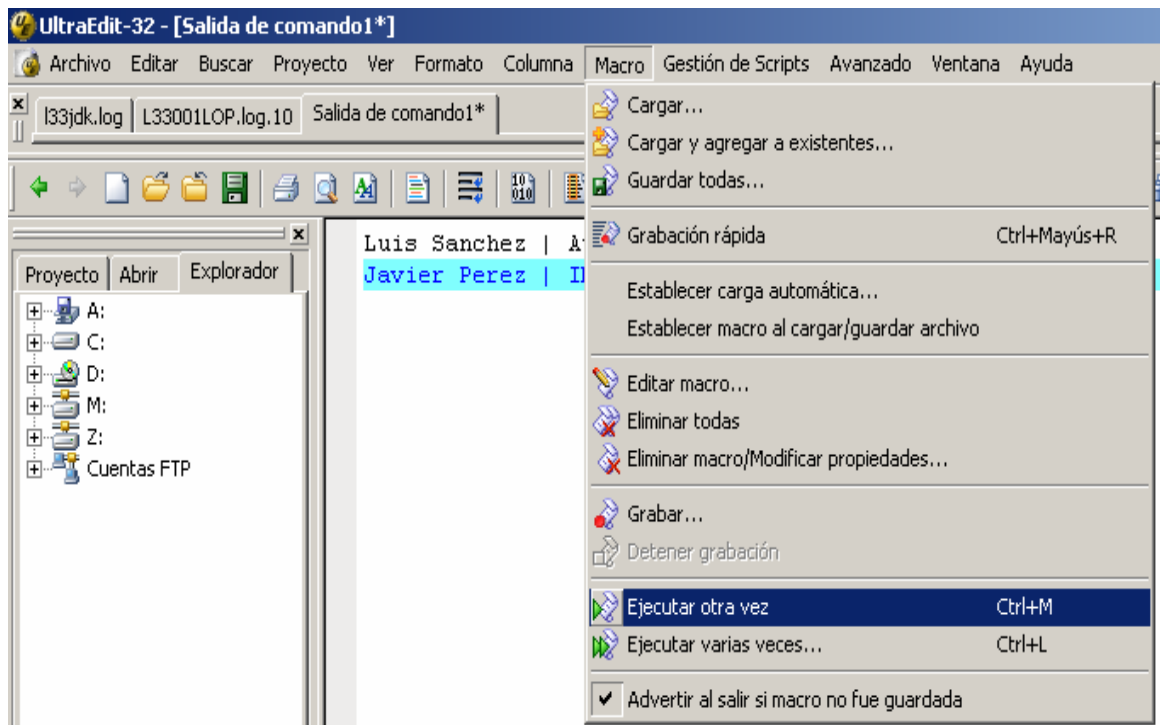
UltraEdit-32 - [Salida de comando1*]

Archivo Editar Buscar Proyecto Ver Formato Columna Macro Gestión de Scripts Avanzado Ventana Ayuda

l33jdk.log L33001LOP.log.10 Salida de comando1*

Proyecto Abrir Explorador

A:
C:
D:
M:
Z:
Cuentas FTP

Luis Sanchez | A
Javier Perez | I

Cargar...
Cargar y agregar a existentes...
Guardar todas...
Grabación rápida Ctrl+Mayús+R
Establecer carga automática...
Establecer macro al cargar/guardar archivo
Editar macro...
Eliminar todas
Eliminar macro/Modificar propiedades...
Grabar...
Detener grabación
Ejecutar otra vez Ctrl+M
Ejecutar varias veces... Ctrl+L
Advertir al salir si macro no fue guardada